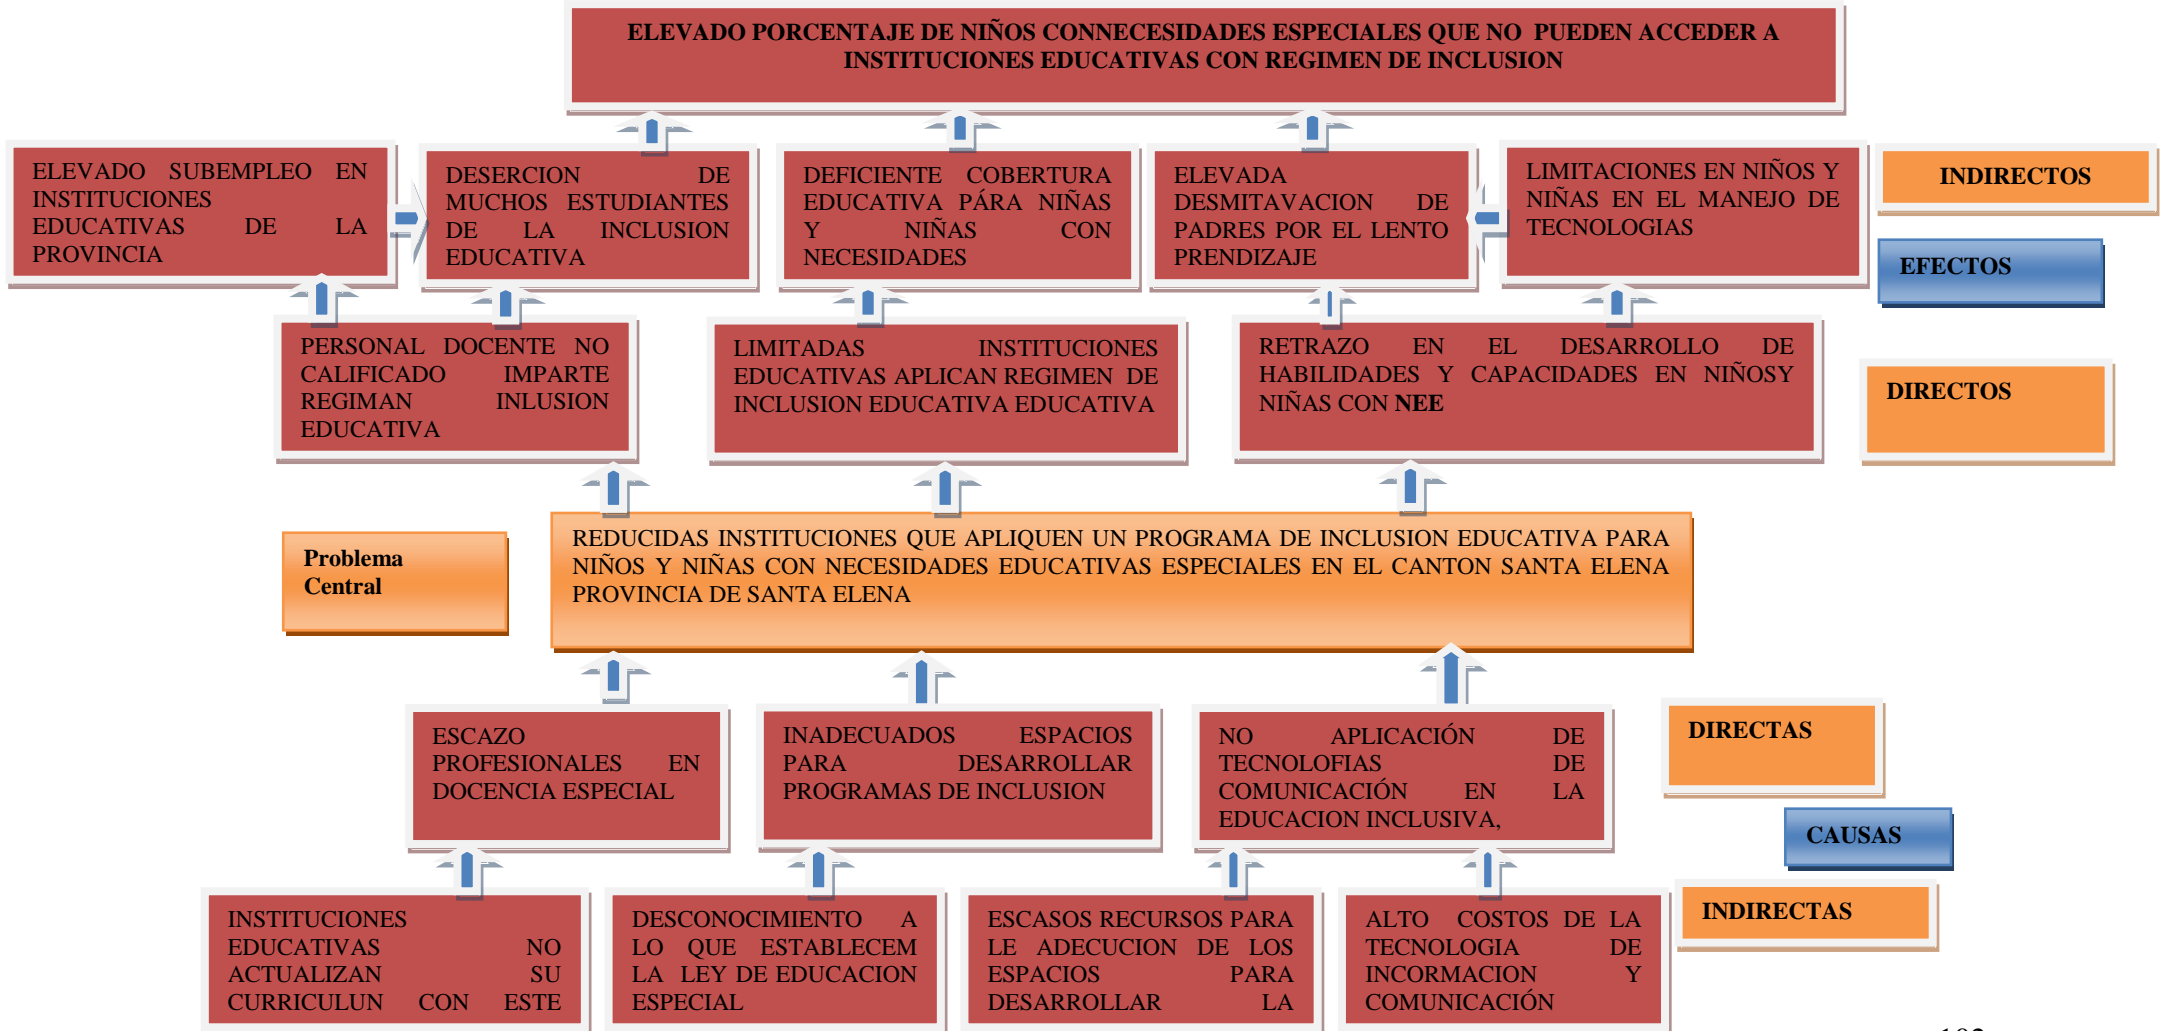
ELEVADO PORCENTAJE DE NIÑOS CONNECESIDADES ESPECIALES QUE NO PUEDEN ACCEDER A INSTITUCIONES EDUCATIVAS CON REGIMEN DE INCLUSION

ELEVADO SUBEMPLEO EN INSTITUCIONES EDUCATIVAS DE LA PROVINCIA

DESERCION DE MUCHOS ESTUDIANTES DE LA INCLUSION EDUCATIVA

DEFICIENTE COBERTURA EDUCATIVA PÁRA NIÑAS Y NIÑAS CON NECESIDADES

ELEVADA DESMITAVACION DE PADRES POR EL LENTO PRENDIZAJE

LIMITACIONES EN NIÑOS Y NIÑAS EN EL MANEJO DE TECNOLOGIAS

INDIRECTOS

EFECTOS

PERSONAL DOCENTE NO CALIFICADO IMPARTE REGIMAN INLUSION EDUCATIVA

LIMITADAS INSTITUCIONES EDUCATIVAS APLICAN REGIMEN DE INCLUSION EDUCATIVA EDUCATIVA

RETRAZO EN EL DESARROLLO DE HABILIDADES Y CAPACIDADES EN NIÑOSY NIÑAS CON NEE

DIRECTOS

Problema Central

REDUCIDAS INSTITUCIONES QUE APLIQUEN UN PROGRAMA DE INCLUSION EDUCATIVA PARA NIÑOS Y NIÑAS CON NECESIDADES EDUCATIVAS ESPECIALES EN EL CANTON SANTA ELENA PROVINCIA DE SANTA ELENA

ESCAZO PROFESIONALES EN DOCENCIA ESPECIAL

INADECUADOS ESPACIOS PARA DESARROLLAR PROGRAMAS DE INCLUSION

NO APLICACIÓN DE TECNOLOFIAS DE COMUNICACIÓN EN LA EDUCACION INCLUSIVA,

DIRECTAS

CAUSAS

INSTITUCIONES EDUCATIVAS NO ACTUALIZAN SU CURRICULUN CON ESTE

DESCONOCIMIENTO A LO QUE ESTABLECEM LA LEY DE EDUCACION ESPECIAL

ESCASOS RECURSOS PARA LE ADECUCION DE LOS ESPACIOS PARA DESARROLLAR LA

ALTO COSTOS DE LA TECNOLOGIA DE INCORMACION Y COMUNICACIÓN

INDIRECTAS

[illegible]